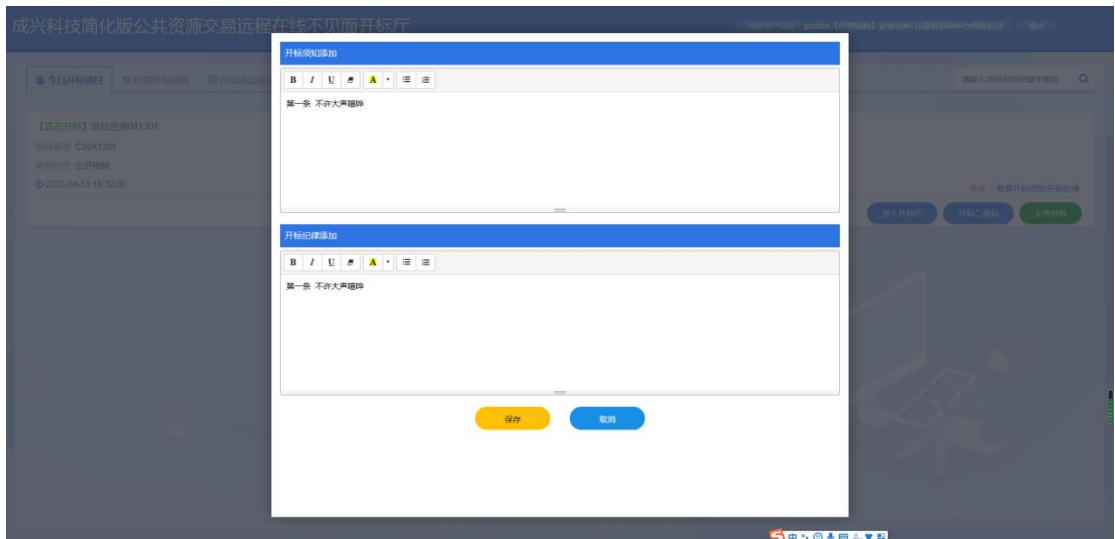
成兴科技简化版公共资源交易远程在线不见面开标厅

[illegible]

今日开标项目 历史开标项目 开标项目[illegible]

请输入项目名称关键字查询

【正在开标】项目进场041301
项目编号: CS041301
采购方式: 公开招标
2020-04-13 15:32:00

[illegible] 查看开标须知/开标纪律

进入开标厅 开标二维码 上传资料

开标须知添加

B I U A

第一条 不许大声喧哗

开标纪律添加

B I U A

第一条 不许大声喧哗

保存 取消